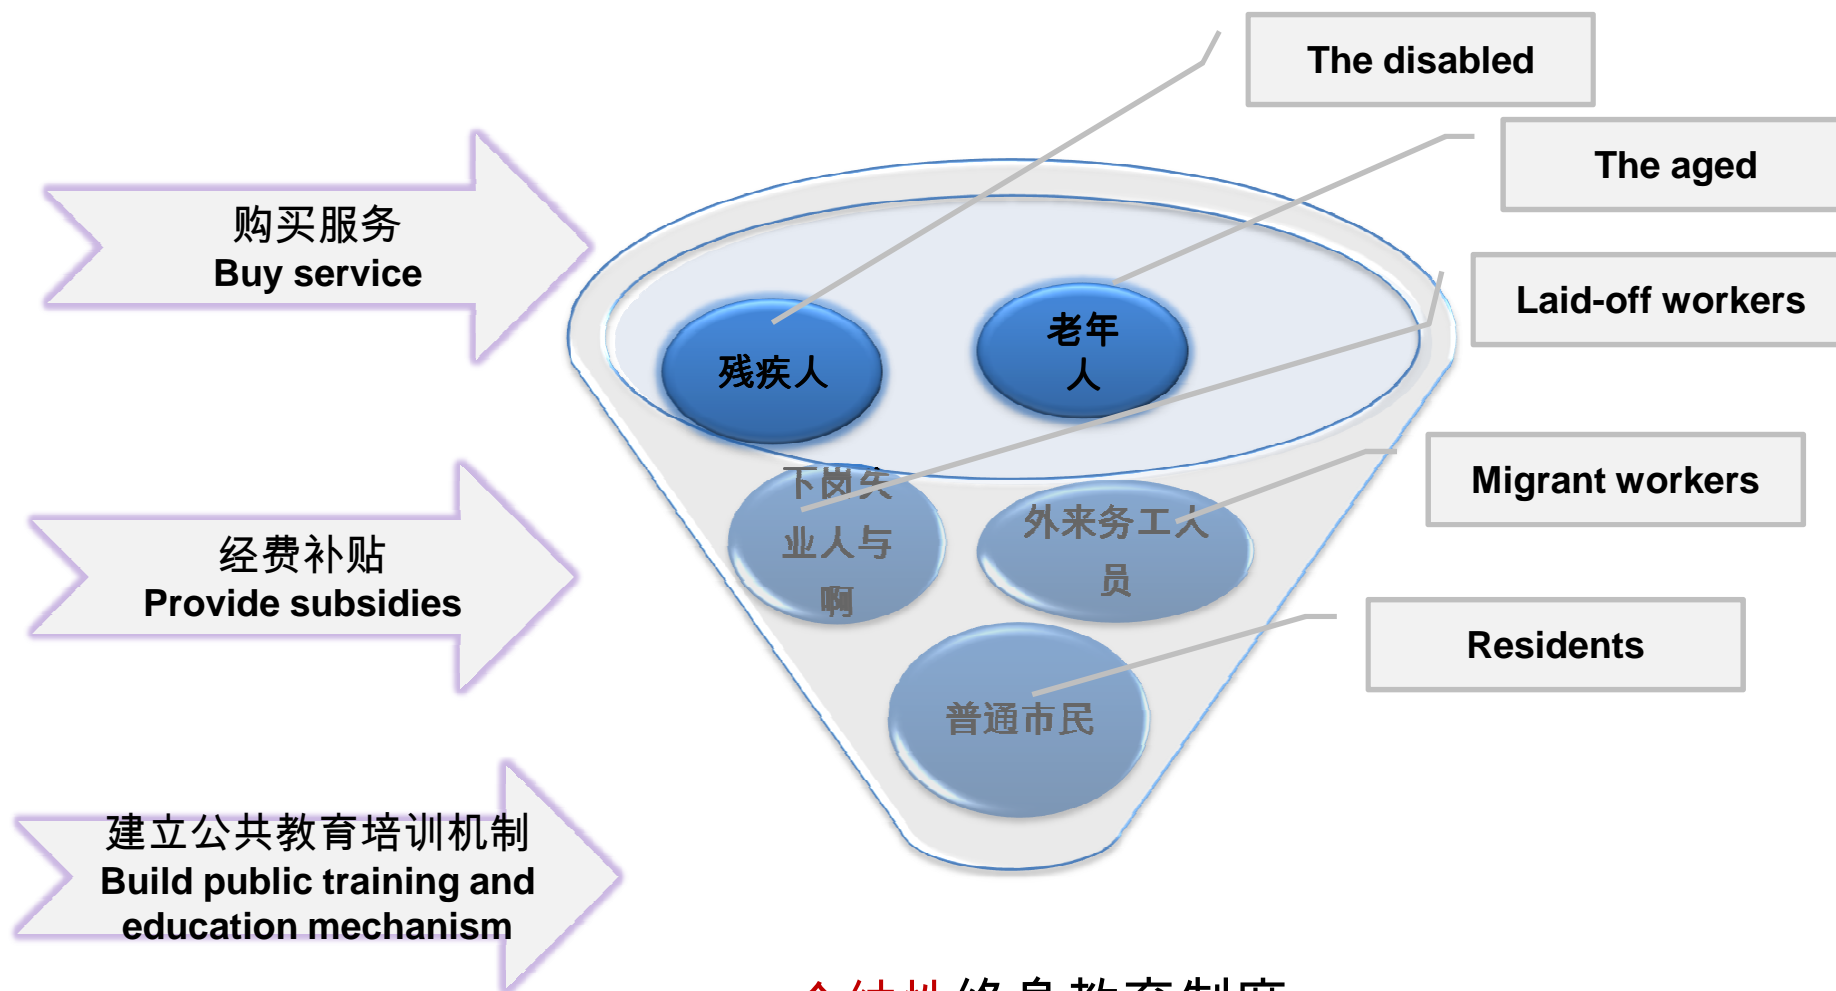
The disabled

The aged

Laid-off workers

Migrant workers

Residents

购买服务
Buy service

经费补贴
Provide subsidies

建立公共教育培训机制
Build public training and education mechanism

残疾人

老年人

下岗失业人与啊

外来务工人员

普通市民

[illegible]